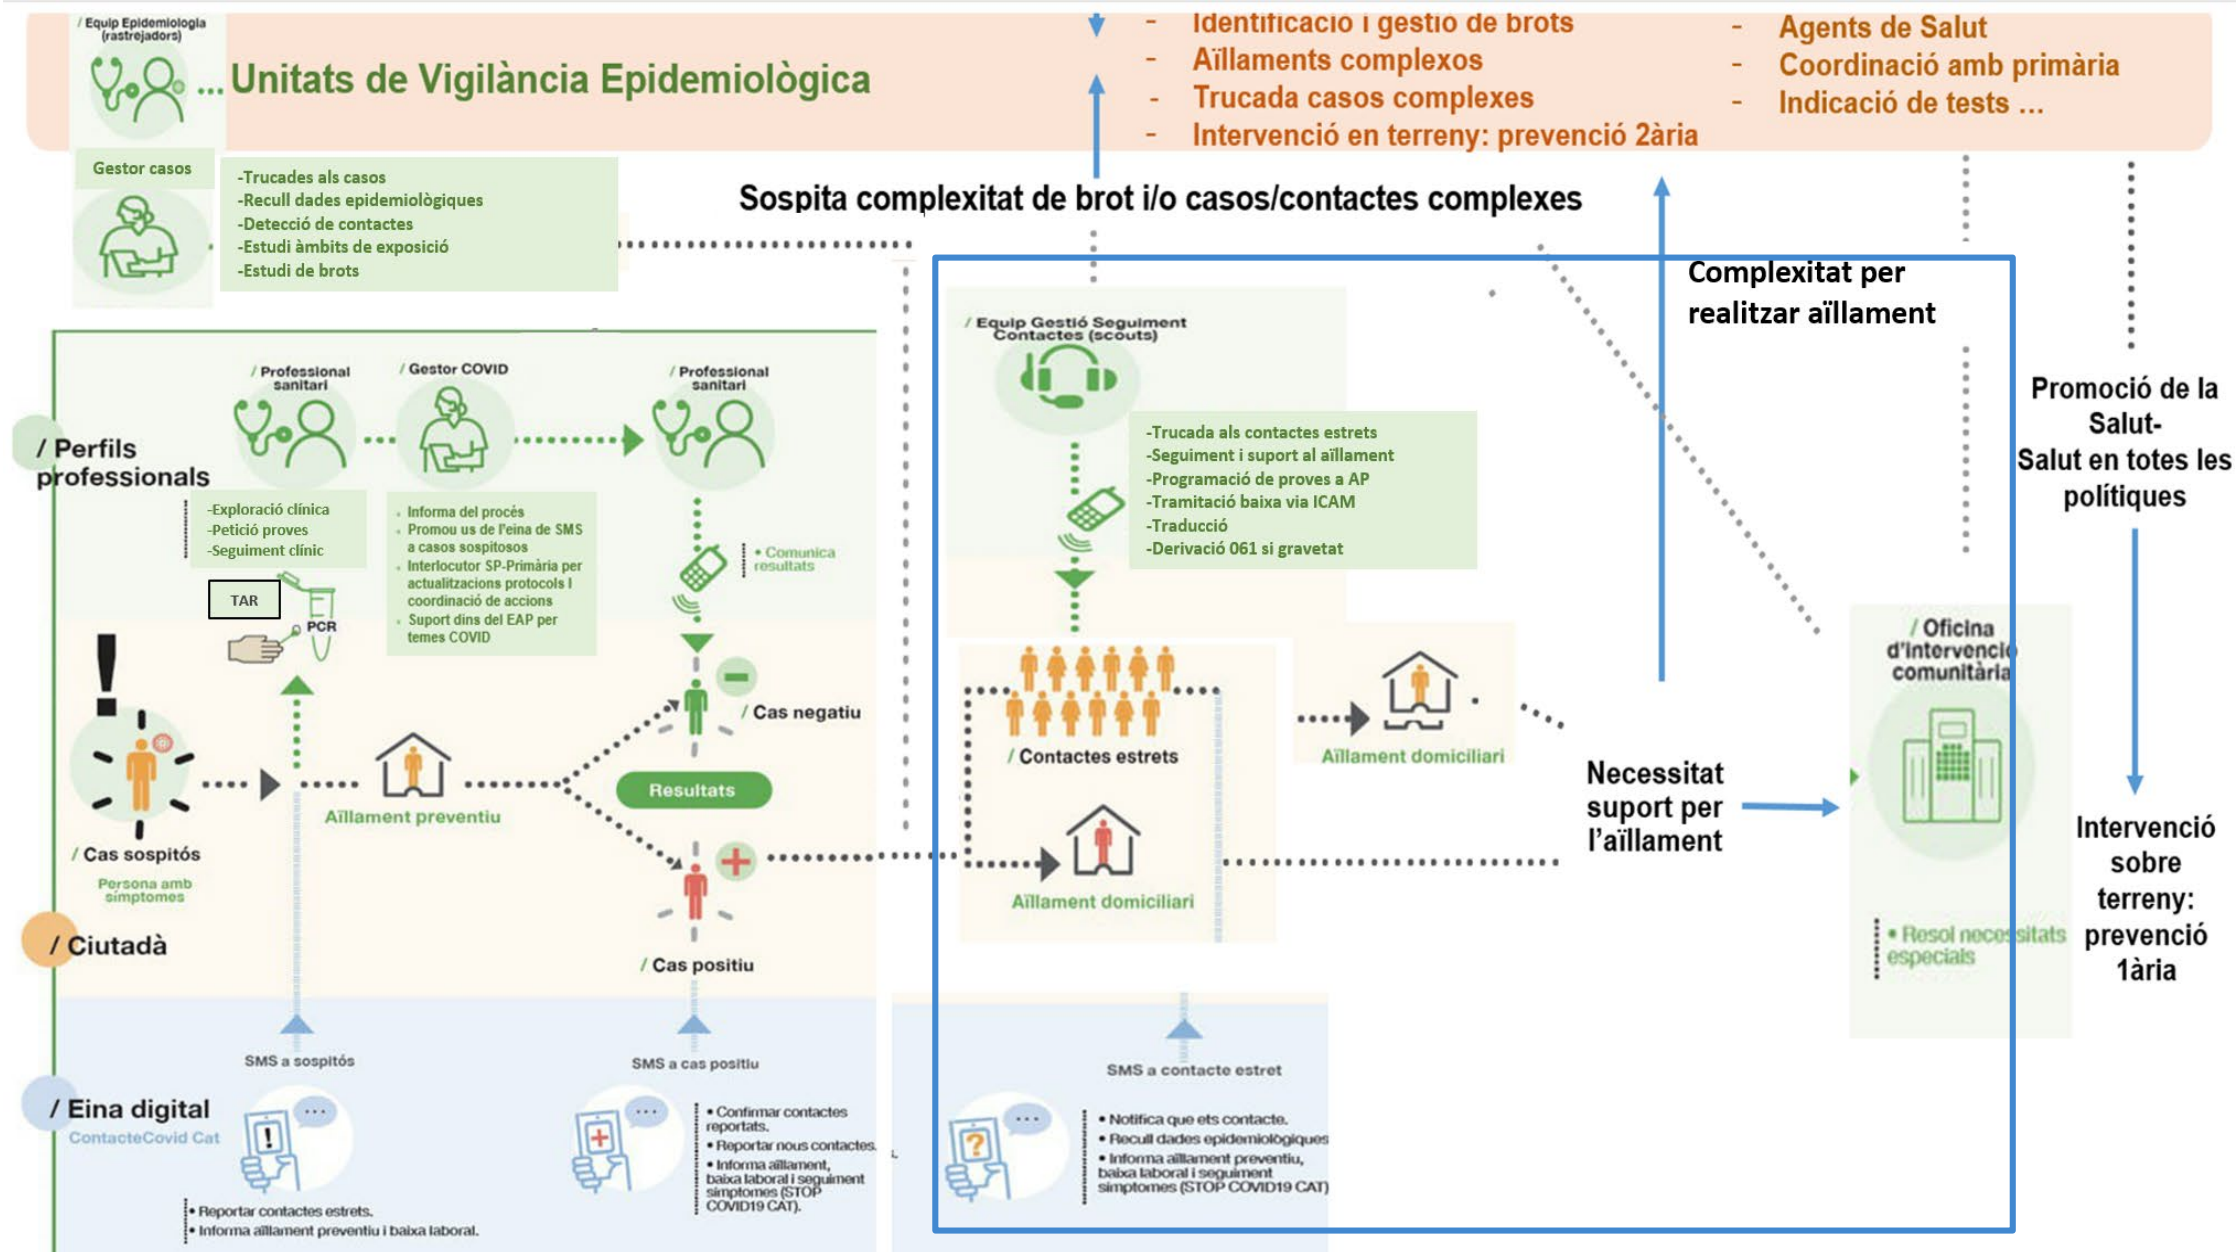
/ Equip Epidemiologia (rastrejadors)

... Unitats de Vigilància Epidemiològica

- Identificació i gestió de brots
- Aïllaments complexos
- Trucada casos complexes
- Intervenció en terreny: prevenció 2ària

- Agents de Salut
- Coordinació amb primària
- Indicació de tests ...

Gestor casos

-Trucades als casos
-Recull dades epidemiològiques
-Detecció de contactes
-Estudi àmbits de exposició
-Estudi de brots

Sospita complexitat de brot i/o casos/contactes complexes

Complexitat per realitzar aïllament

Promoció de la Salut-
Salut en totes les polítiques

/ Perfils professionals

/ Professional sanitari

/ Gestor COVID

/ Professional sanitari

-Exploració clínica
-Petició proves
-Seguiment clínic

• Informa del procés
• Promou us de l'eina de SMS a casos sospitosos
• Interlocutor SP-Primària per actualitzacions protocols i coordinació de accions
• Suport dins del EAP per temes COVID

• Comunica resultats

TAR

PCR

/ Equip Gestió Seguiment Contactes (scouts)

-Trucada als contactes estrets
-Seguiment i suport al aïllament
-Programació de proves a AP
-Tramitació baixa via ICAM
-Traducció
-Derivació 061 si gravetat

/ Cas negatiu

Resultats

Aïllament preventiu

/ Cas sospitós

Persona amb símptomes

/ Contactes estrets

Aïllament domiciliari

Aïllament domiciliari

Necessitat suport per l'aïllament

/ Oficina d'intervenció comunitària

• Resol necessitats especials

Intervenció sobre terreny: prevenció 1ària

/ Ciutadà

/ Cas positiu

SMS a sospitós

SMS a cas positiu

SMS a contacte estret

/ Eina digital
ContacteCovid Cat

• Reportar contactes estrets.
• Informa aïllament preventiu i baixa laboral.

• Confirmar contactes reportats.
• Reportar nous contactes.
• Informa aïllament, baixa laboral i seguiment símptomes (STOP COVID19 CAT).

• Notifica que ets contacte.
• Recull dades epidemiològiques
• Informa aïllament preventiu, baixa laboral i seguiment símptomes (STOP COVID19 CAT)